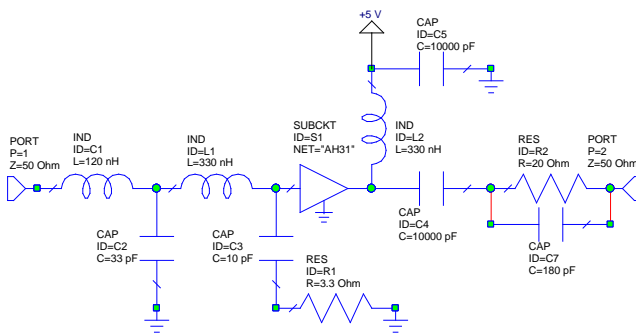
+5 V

CAP
ID=C5
C=10000 pF

PORT
P=1
Z=50 Ohm

IND
ID=C1
L=120 nH

IND
ID=L1
L=330 nH

SUBCKT
ID=S1
NET="AH31"

IND
ID=L2
L=330 nH

RES
ID=R2
R=20 Ohm

PORT
P=2
Z=50 Ohm

CAP
ID=C2
C=33 pF

CAP
ID=C3
C=10 pF

CAP
ID=C4
C=10000 pF

CAP
ID=C7
C=180 pF

RES
ID=R1
R=3.3 Ohm